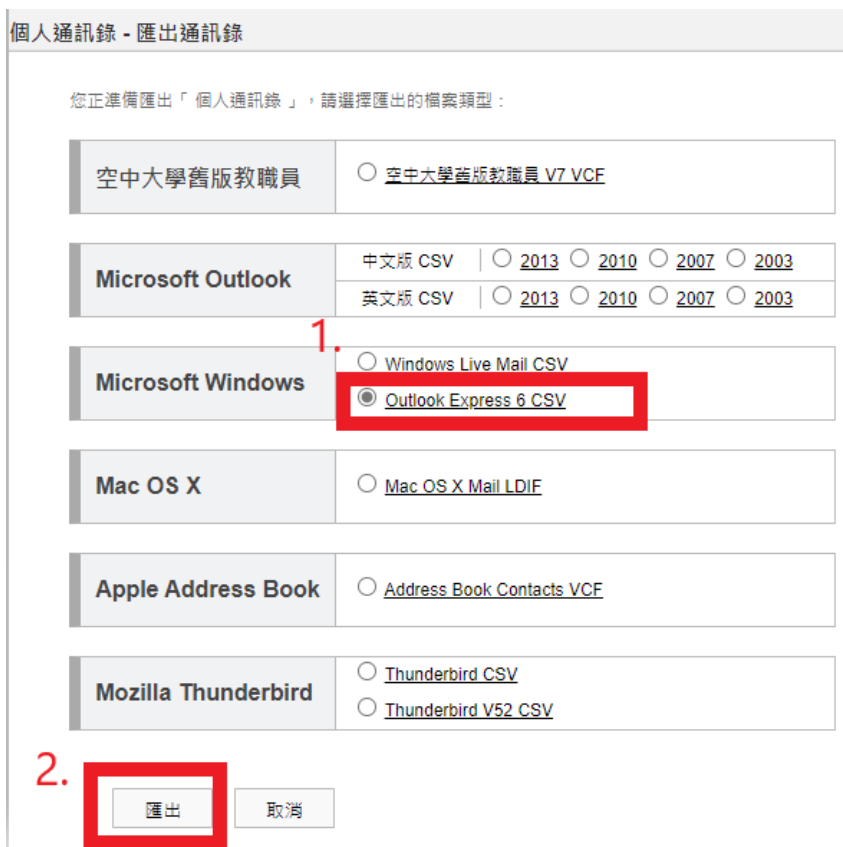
個人通訊錄 - 匯出通訊錄

您正準備匯出「 個人通訊錄 」，請選擇匯出的檔案類型：

| 空中大學舊版教職員 | ○ 空中大學舊版教職員 V7 VCF |
|---|---|
| Microsoft Outlook | 中文版 CSV ｜ ○ 2013 ○ 2010 ○ 2007 ○ 2003<br>英文版 CSV ｜ ○ 2013 ○ 2010 ○ 2007 ○ 2003 |
| Microsoft Windows | ○ Windows Live Mail CSV<br>◉ Outlook Express 6 CSV |
| Mac OS X | ○ Mac OS X Mail LDIF |
| Apple Address Book | ○ Address Book Contacts VCF |
| Mozilla Thunderbird | ○ Thunderbird CSV<br>○ Thunderbird V52 CSV |

1.

2.

匯出 取消